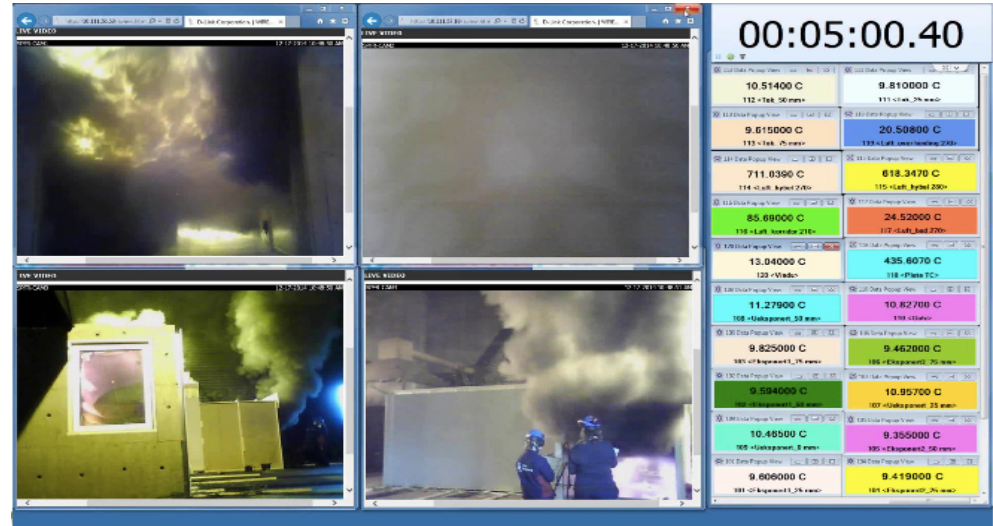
D-Link Corporation. | WIRE...
LIVE VIDEO
12-17-2014 10:48:50 AM

D-Link Corporation. | WIRE...
LIVE VIDEO
12-17-2014 10:48:50 AM

LIVE VIDEO
12-17-2014 10:48:50 AM

LIVE VIDEO
12-17-2014 10:48:50 AM

00:05:00.40

10.51400 C
112 <Tak_50 mm>

9.810000 C
111 <Tak_25 mm>

9.615000 C
113 <Tak_75 mm>

20.50800 C
119 <Luft_over himling 2/3>

711.0390 C
114 <Luft_hybel 2/3>

618.3470 C
115 <Luft_hybel 280>

85.69000 C
116 <Luft_korridor 210>

24.52000 C
117 <Luft_bad 270>

13.04000 C
120 <Vindu>

435.6070 C
118 <Plate TC>

11.27900 C
108 <Uekspon_50 mm>

10.82700 C
110 <Ude>

9.825000 C
105 <Eksponert1_75 mm>

9.462000 C
106 <Eksponert2_75 mm>

9.594000 C
102 <Eksponert1_50 mm>

10.85700 C
107 <Uekspont_25 mm>

10.46500 C
109 <Uekspont_0 mm>

9.355000 C
103 <Eksponert2_50 mm>

9.606000 C
101 <Eksponert1_25 mm>

9.419000 C
104 <Eksponert2_25 mm>